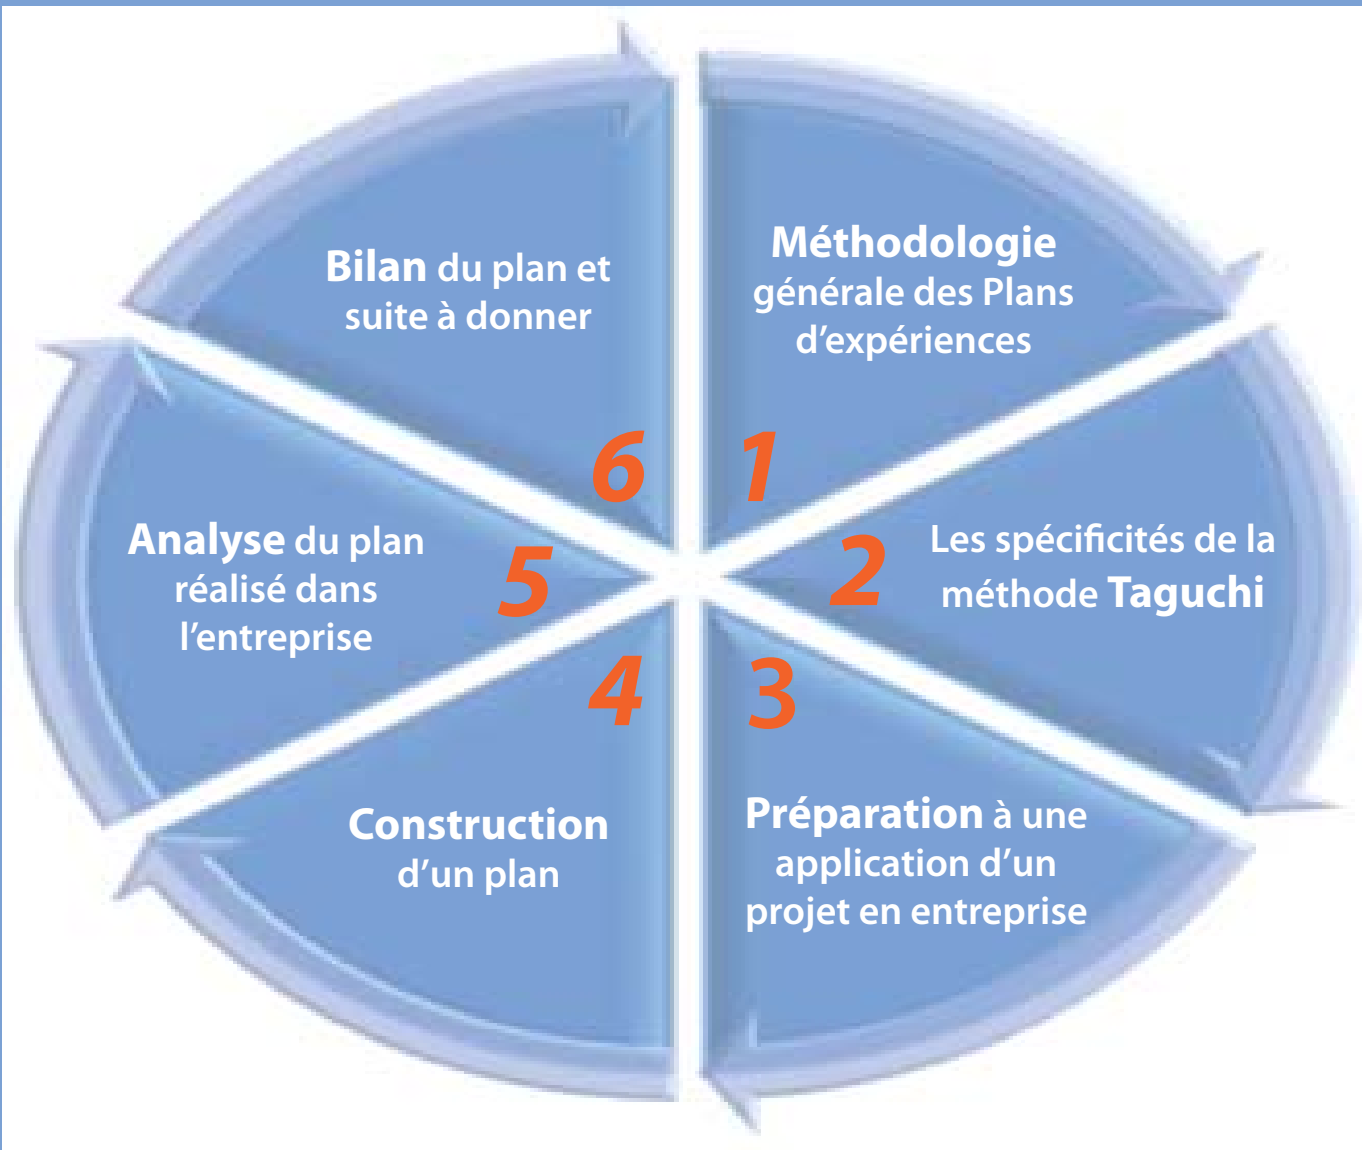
1
Méthodologie générale des Plans d'expériences

2
Les spécificités de la méthode Taguchi

3
Préparation à une application d'un projet en entreprise

4
Construction d'un plan

5
Analyse du plan réalisé dans l'entreprise

6
Bilan du plan et suite à donner